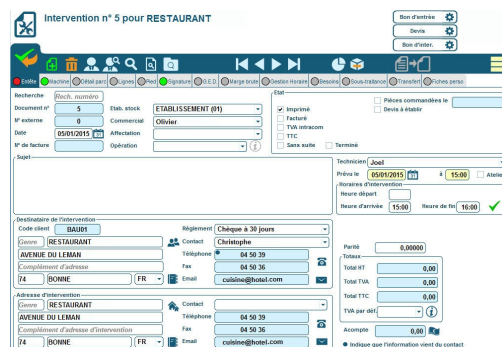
Intervention n° 5 pour RESTAURANT

Bon d'entrée
Devis
Bon d'inter.

Entête | Machine | Détail parc | Lignes | Pied | Signature | O.E.D | Marge brute | Gestion Horaire | Besoins | Sous-traitance | Transfert | Fiches perso

Recherche | Rech. numéro
Document n° | 5 | Etab. stock | ETABLISSEMENT (01)
N° externe | 0 | Commercial | Olivier
Date | 05/01/2015 | Affectation
N° de facture | | Opération

Etat
Imprimé
Facturé
TVA intracom
TTC
Sans suite
Terminé
Pièces commandées le
Devis à établir

Sujet

Technicien | Joel
Prévu le | 05/01/2015 | à | 15:00 | Atelie
Horaires d'intervention
Heure départ
Heure d'arrivée | 15:00 | Heure de fin | 16:00

Destinataire de l'intervention
Code client | BAU01 | Règlement | Chèque à 30 jours
Genre | RESTAURANT | Contact | Christophe
AVENUE DU LEMAN | Téléphone | 04 50 39
Complément d'adresse | Fax | 04 50 36
74 | BONNE | FR | Email | cuisine@hotel.com

Parité | 0,00000
Totaux
Total HT | 0,00
Total TVA | 0,00
Total TTC | 0,00
TVA par déf.

Adresse d'intervention
Genre | RESTAURANT | Contact
AVENUE DU LEMAN | Téléphone | 04 50 39
Complément d'adresse d'intervention | Fax | 04 50 36
74 | BONNE | FR | Email | cuisine@hotel.com

Acompte | 0,00
Indique que l'information vient du contact